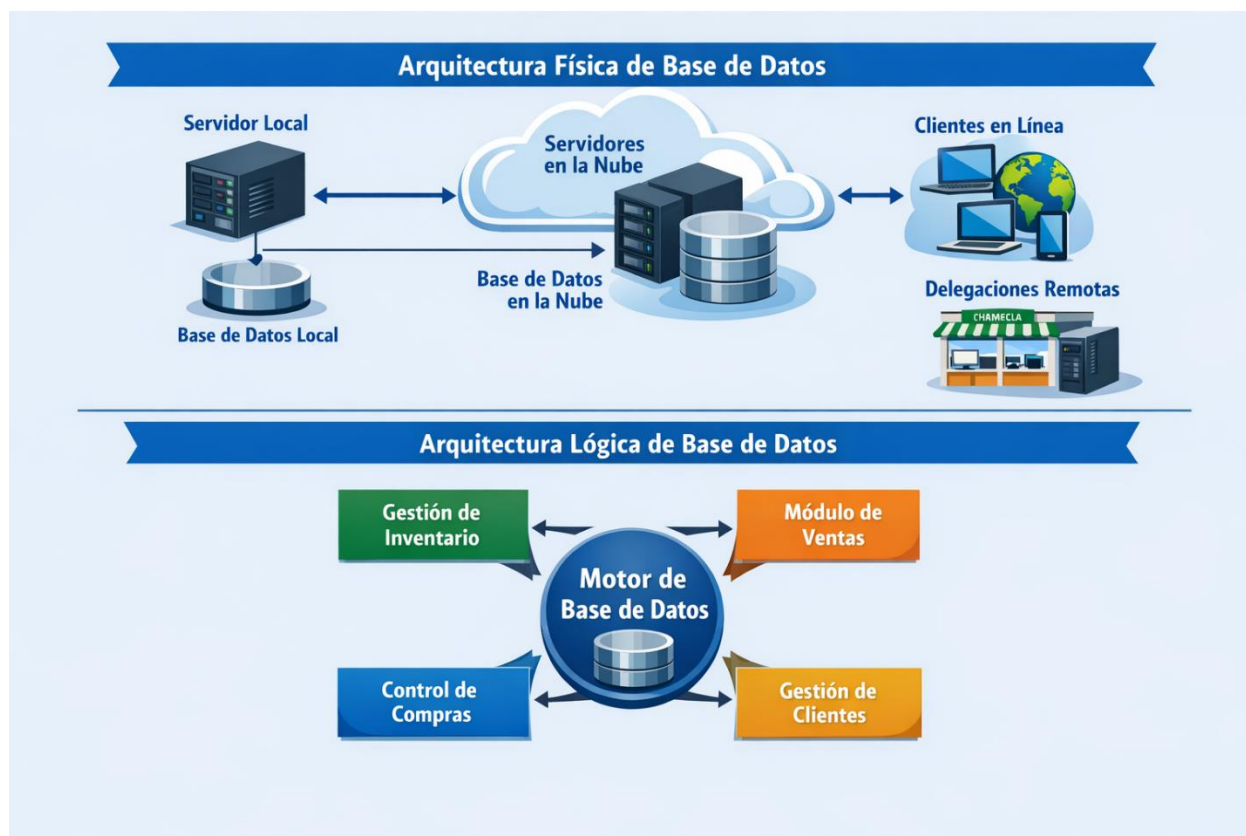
Arquitectura Física de Base de Datos

Servidor Local

Servidores en la Nube

Clientes en Línea

Base de Datos en la Nube

Base de Datos Local

Delegaciones Remotas

CHAMECLA

Arquitectura Lógica de Base de Datos

Gestión de Inventario

Módulo de Ventas

Motor de Base de Datos

Control de Compras

Gestión de Clientes